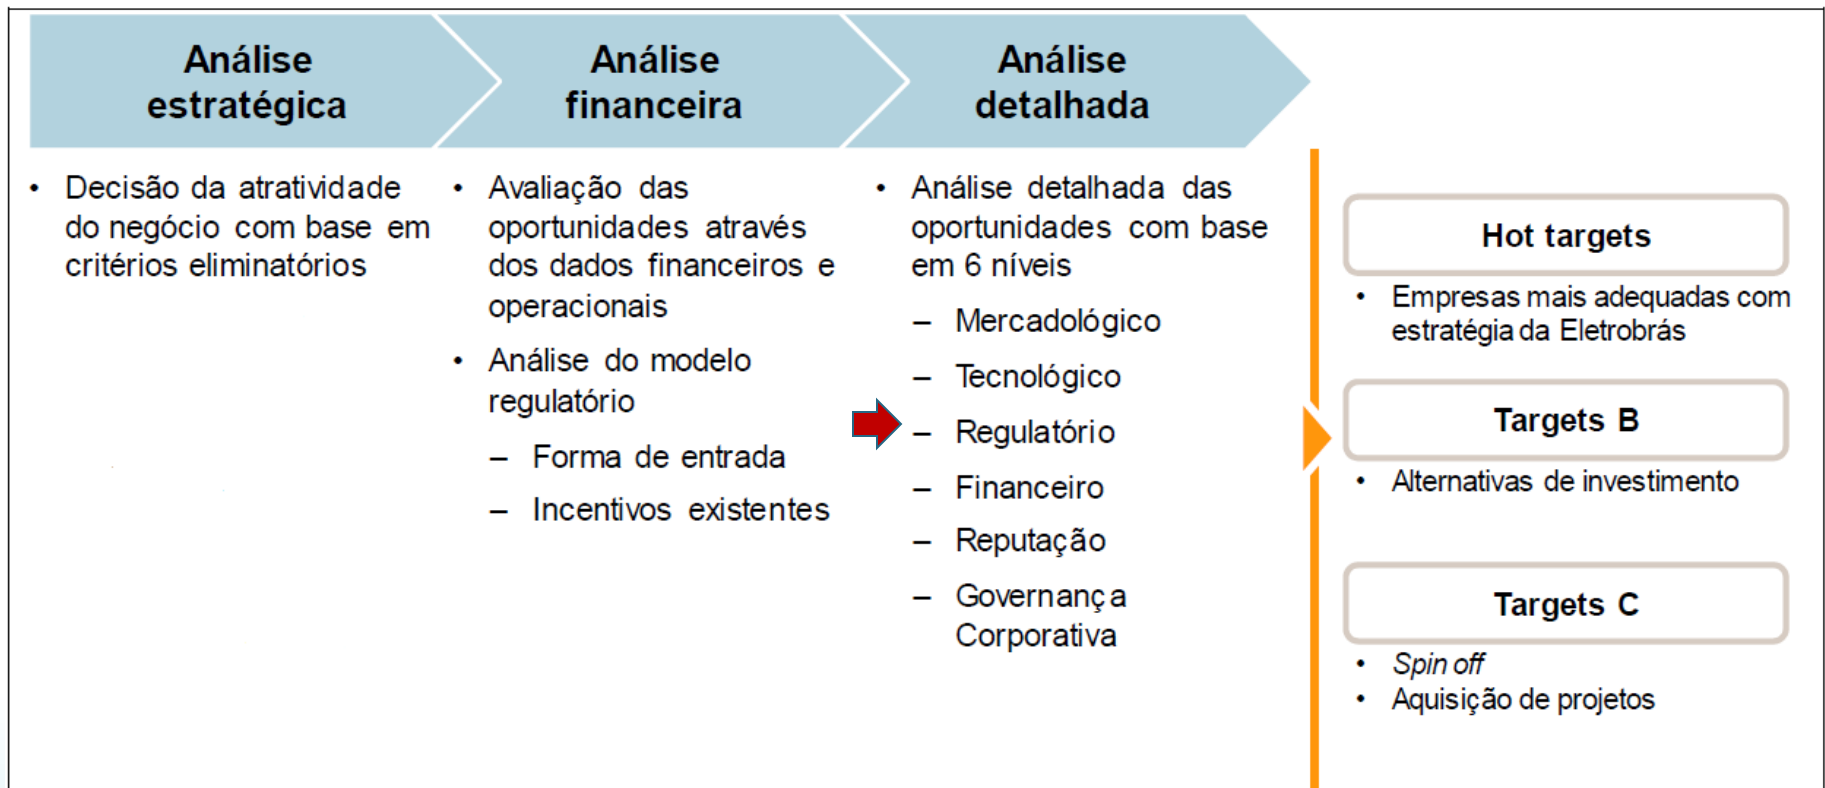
Análise estratégica

Análise financeira

Análise detalhada

• Decisão da atratividade do negócio com base em critérios eliminatórios

• Avaliação das oportunidades através dos dados financeiros e operacionais

• Análise do modelo regulatório

– Forma de entrada

– Incentivos existentes

• Análise detalhada das oportunidades com base em 6 níveis

– Mercadológico

– Tecnológico

– Regulatório

– Financeiro

– Reputação

– Governança Corporativa

Hot targets

• Empresas mais adequadas com estratégia da Eletrobrás

Targets B

• Alternativas de investimento

Targets C

• Spin off

• Aquisição de projetos